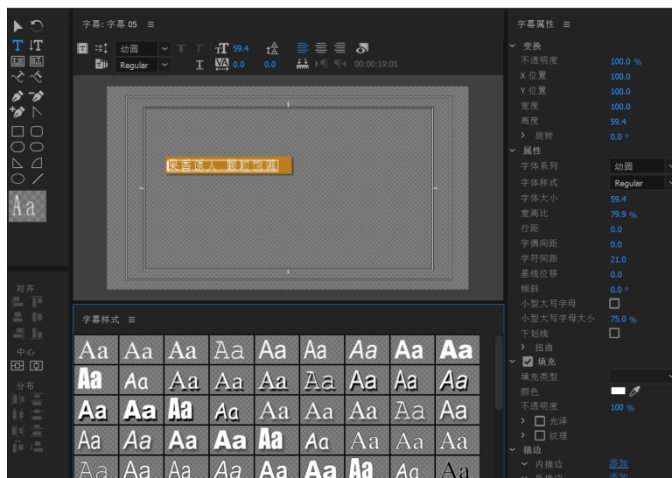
字幕: 字幕 05 ≡

幼圆 Regular 59.4 0.0 0.0 00:00:19:01

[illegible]

字幕样式 ≡

Aa Aa Aa Aa Aa Aa Aa Aa Aa
Aa Aa Aa Aa Aa Aa Aa Aa Aa
Aa Aa Aa Aa Aa Aa Aa Aa Aa
Aa Aa Aa Aa Aa Aa Aa Aa Aa
Aa Aa Aa Aa Aa Aa Aa Aa Aa

Aa

对齐

中心

分布

字幕属性 ≡

变换
不透明度 100.0 %
X 位置 100.0
Y 位置 100.0
宽度 100.0
高度 59.4
旋转 0.0 °
属性
字体系列 幼圆
字体样式 Regular
字体大小 59.4
宽高比 79.9 %
行距 0.0
字偶间距 0.0
字符间距 21.0
基线位移 0.0
倾斜 0.0 °
小型大写字母
小型大写字母大小 75.0 %
下划线
扭曲
填充
填充类型
颜色
不透明度 100 %
光泽
纹理
描边
内描边 添加
外描边 添加